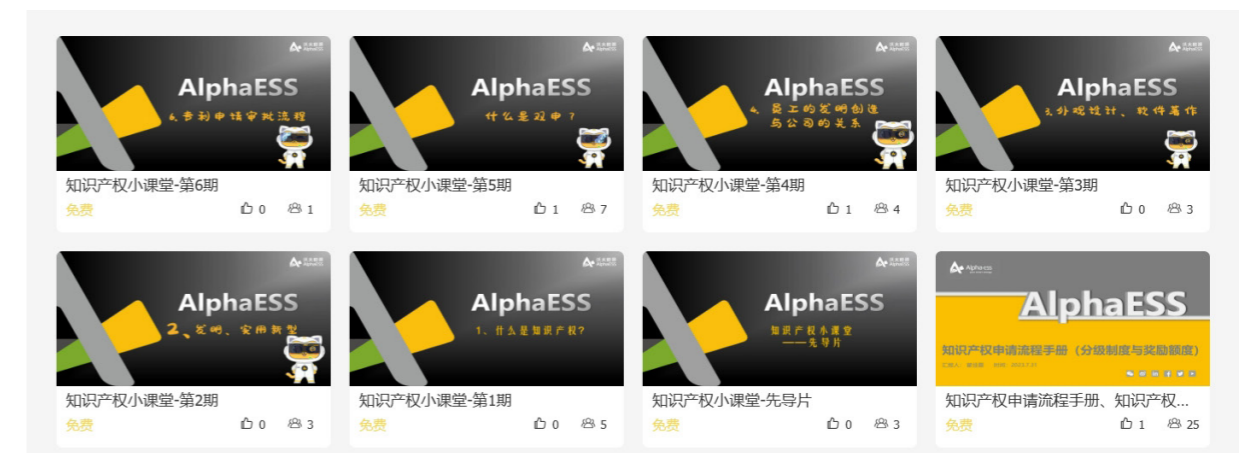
AlphaESS
6.专利申请审批流程
知识产权小课堂-第6期
免费
0 1

AlphaESS
什么是双申？
知识产权小课堂-第5期
免费
1 7

AlphaESS
4、员工的发明创造与公司的关系
知识产权小课堂-第4期
免费
1 4

AlphaESS
3.外观设计、软件著作
知识产权小课堂-第3期
免费
0 3

AlphaESS
2、发明、实用新型
知识产权小课堂-第2期
免费
0 3

AlphaESS
1、什么是知识产权？
知识产权小课堂-第1期
免费
0 5

AlphaESS
知识产权小课堂
——先导片
知识产权小课堂-先导片
免费
0 3

AlphaESS
知识产权申请流程手册（分级制度与奖励额度）
知识产权申请流程手册、知识产权...
免费
1 25